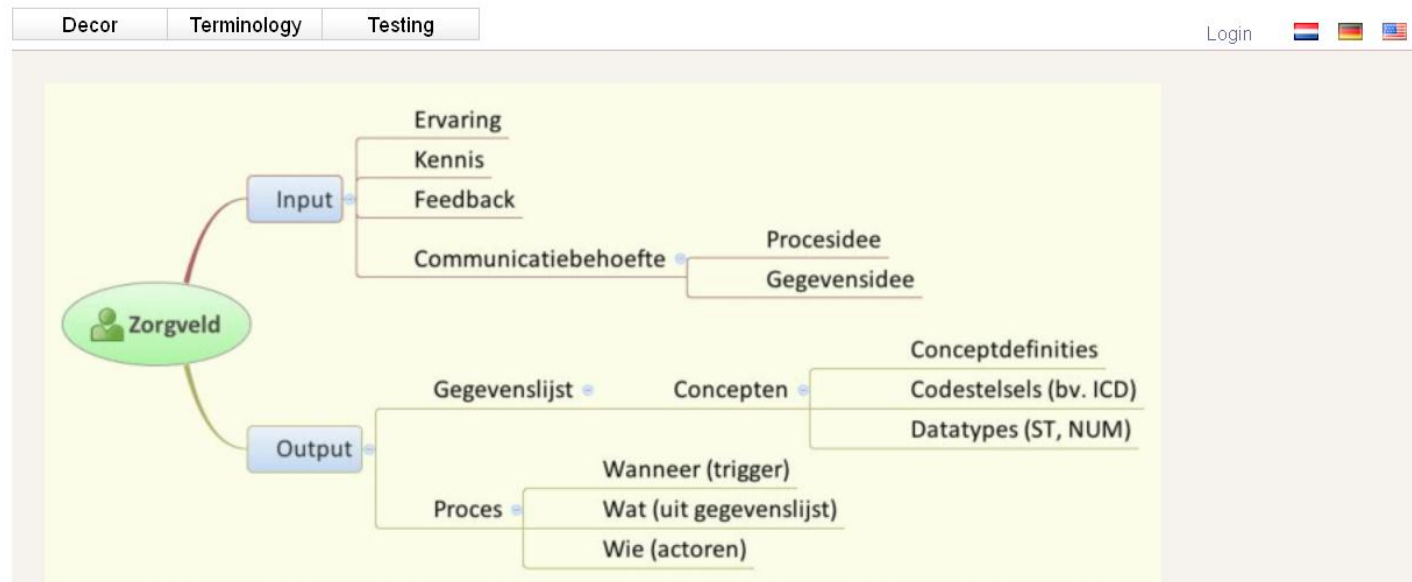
Decor | Terminology | Testing

Login

Zorgveld

Input

Ervaring

Kennis

Feedback

Communicatiebehoefte

Procesidee

Gegevensidee

Output

Gegevenslijst

Concepten

Conceptdefinities

Codestelsels (bv. ICD)

Datatypes (ST, NUM)

Proces

Wanneer (trigger)

Wat (uit gegevenslijst)

Wie (actoren)